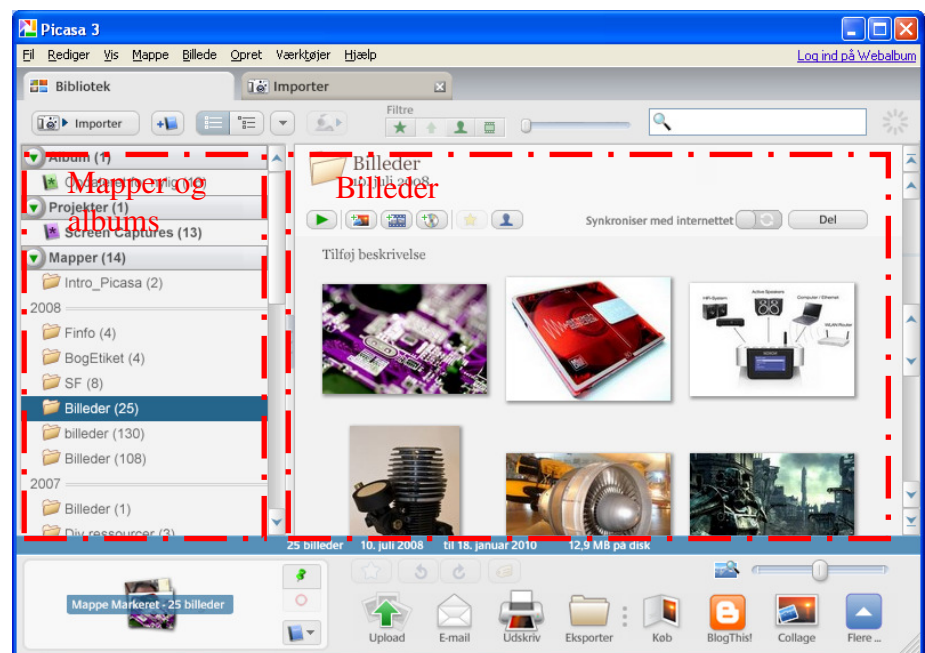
Picasa 3

Fil Rediger Vis Mappe Billede Opret Værktøjer Hjælp

Log ind på Webalbum

Bibliotek

Importer

Importer

Filtre

Album (1)

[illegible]

Projekter (1)

Screen Captures (13)

Mapper og albums

Mapper (14)

Intro_Picasa (2)

2008

Finfo (4)

BogEtiket (4)

SF (8)

Billeder (25)

billeder (130)

Billeder (108)

2007

Billeder (1)

Div ressourcer (3)

Billeder

10. juli 2008

Billeder

Synkroniser med internettet

Del

Tilføj beskrivelse

25 billeder 10. juli 2008 til 18. januar 2010 12,9 MB på disk

Mappe Markeret - 25 billeder

Upload

E-mail

Udskriv

Eksporter

Køb

BlogThis!

Collage

Flere ...